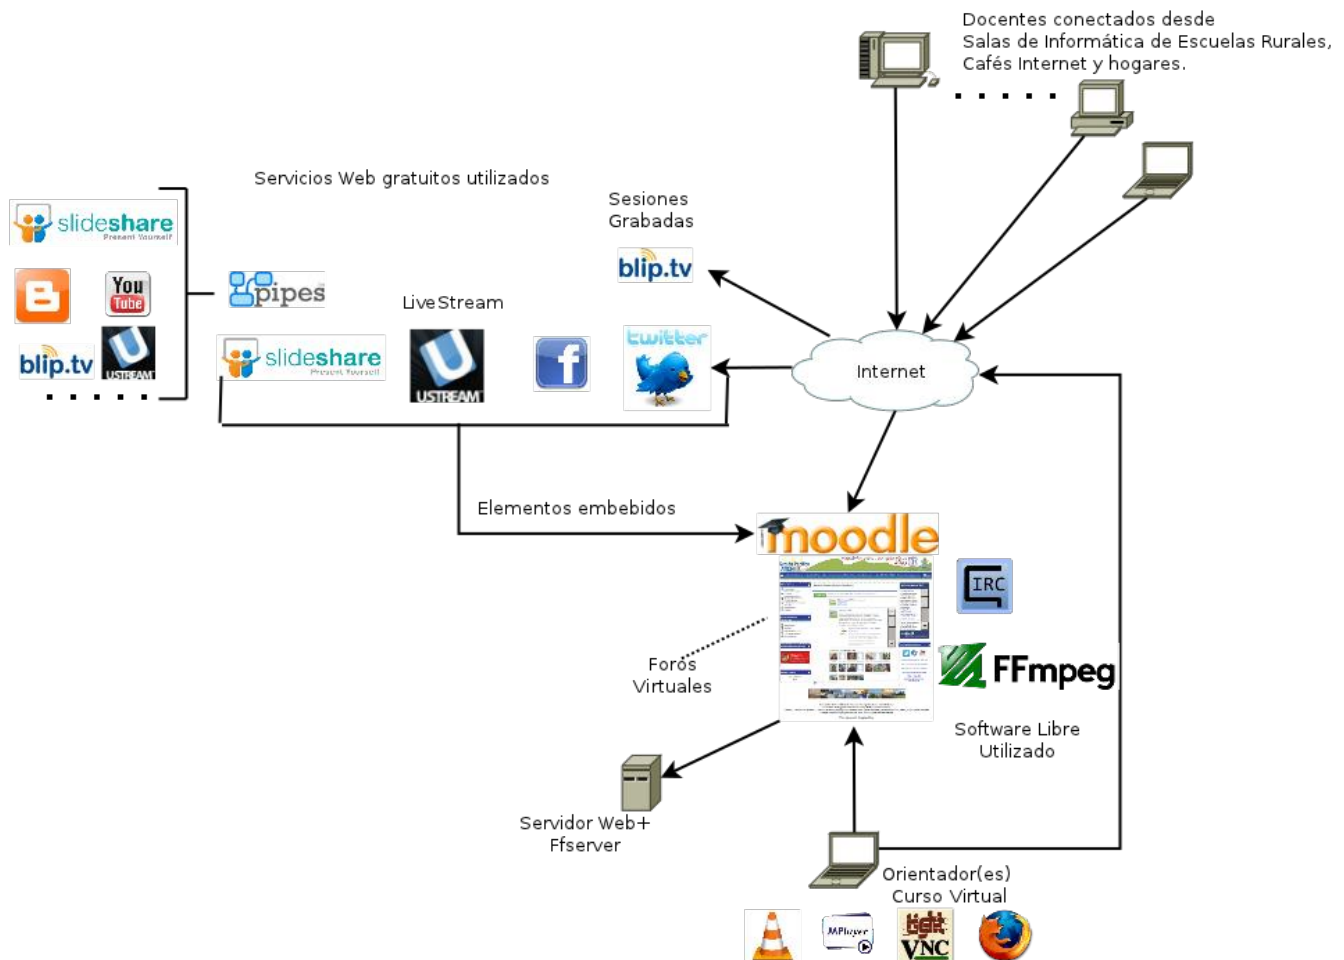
Docentes conectados desde
Salas de Informática de Escuelas Rurales,
Cafés Internet y hogares.

Servicios Web gratuitos utilizados

slideshare Present Yourself

You Tube

blip.tv

USTREAM

pipes

slideshare Present Yourself

LiveStream

USTREAM

Sesiones
Grabadas

blip.tv

twitter

Internet

Elementos embebidos

moodle

IRC

FFmpeg

Foros
Virtuales

Software Libre
Utilizado

Servidor Web+
Ffserver

Orientador(es)
Curso Virtual

MPlayer

VNC